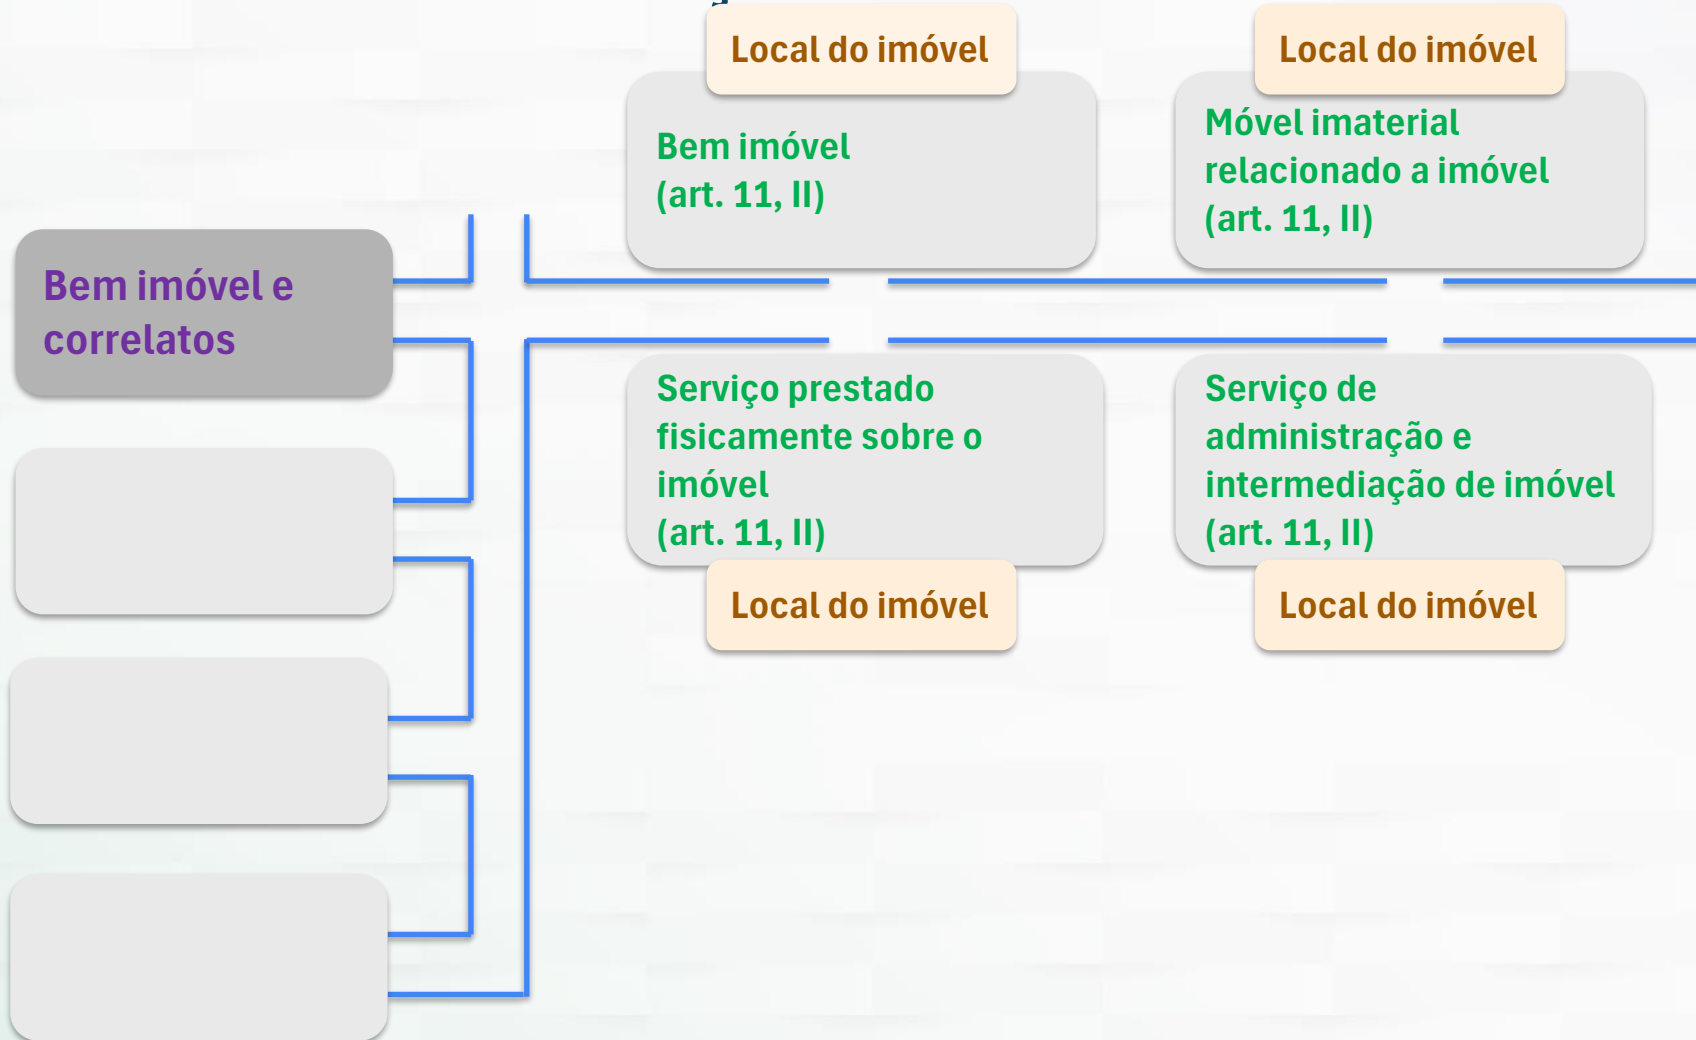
Local do imóvel

Bem imóvel
(art. 11, II)

Local do imóvel

Móvel imaterial relacionado a imóvel
(art. 11, II)

Bem imóvel e correlatos

Serviço prestado fisicamente sobre o imóvel
(art. 11, II)

Local do imóvel

Serviço de administração e intermediação de imóvel
(art. 11, II)

Local do imóvel